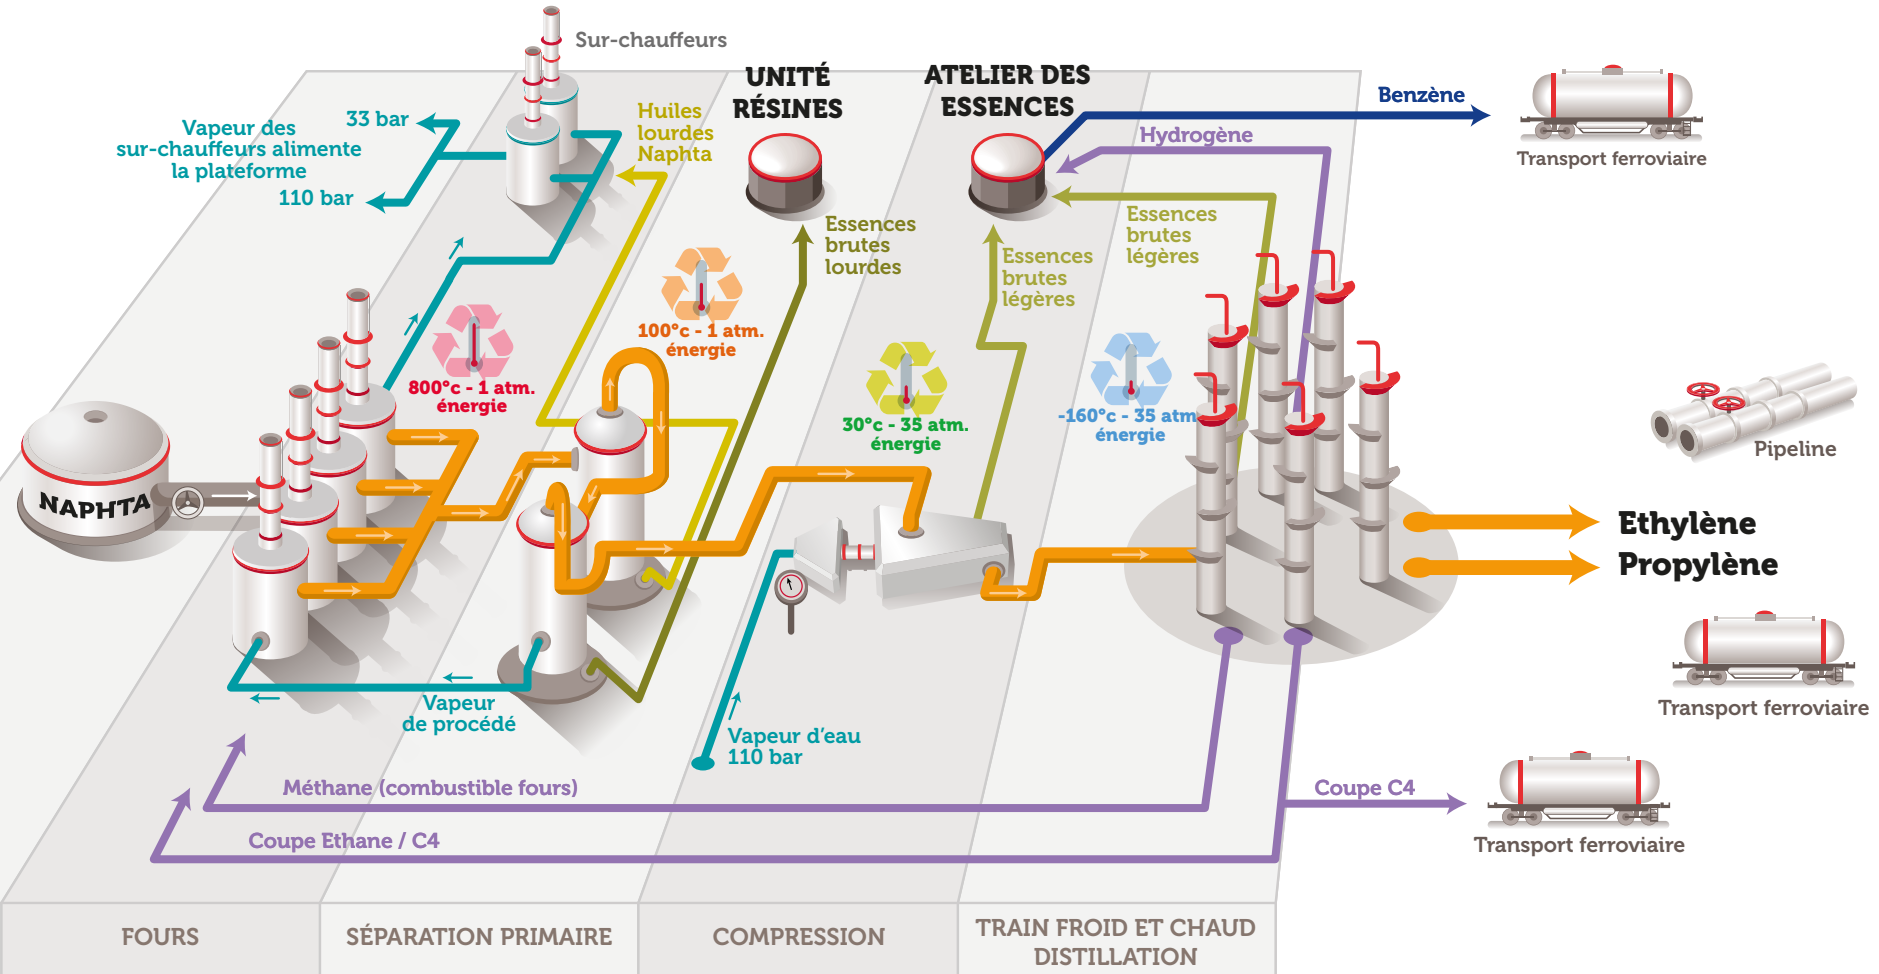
Sur-chauffeurs

Vapeur des sur-chauffeurs alimente la plateforme

33 bar

110 bar

Huiles lourdes Naphta

UNITÉ RÉSINES

ATELIER DES ESSENCES

Benzène

Hydrogène

Transport ferroviaire

Essences brutes lourdes

Essences brutes légères

Essences brutes légères

100°c - 1 atm. énergie

800°c - 1 atm. énergie

30°c - 35 atm. énergie

-160°c - 35 atm. énergie

NAPHTA

Pipeline

Ethylène

Propylène

Transport ferroviaire

Vapeur de procédé

Vapeur d'eau 110 bar

Méthane (combustible fours)

Coupe C4

Transport ferroviaire

Coupe Ethane / C4

FOURS

SÉPARATION PRIMAIRE

COMPRESSION

TRAIN FROID ET CHAUD DISTILLATION